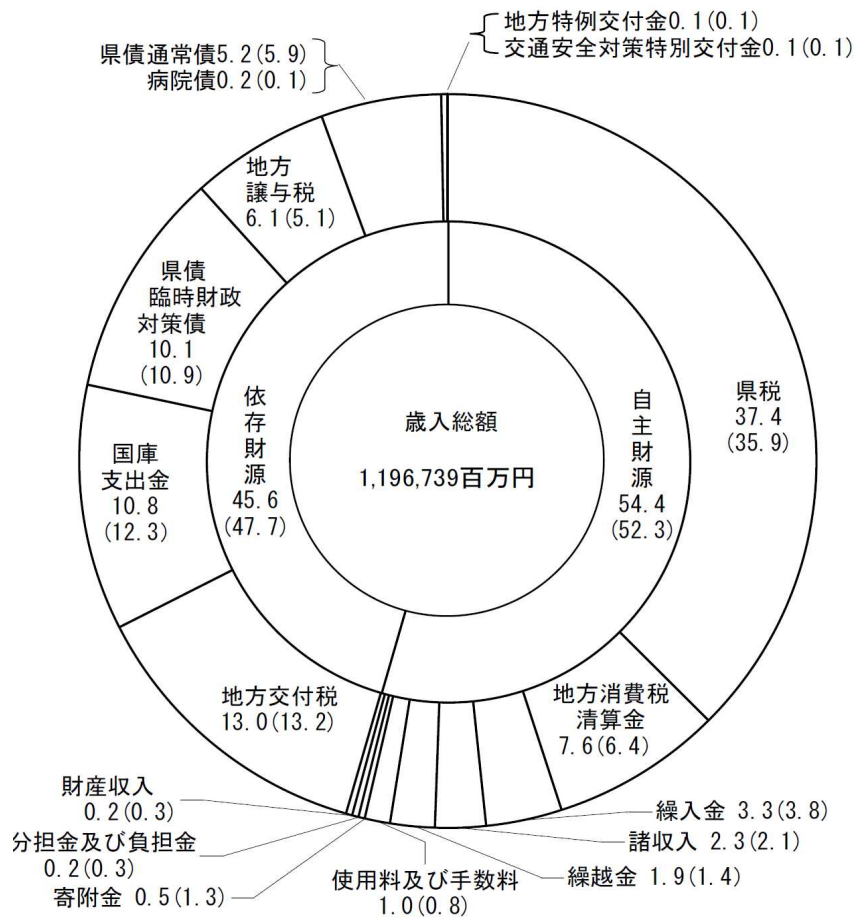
地方特例交付金0.1(0.1)
交通安全対策特別交付金0.1(0.1)

県債通常債5.2(5.9)
病院債0.2(0.1)

地方
譲与税
6.1(5.1)

県債
臨時財政
対策債
10.1
(10.9)

国庫
支出金
10.8
(12.3)

依
存
財
源
45.6
(47.7)

歳入総額
1,196,739百万円

自
主
財
源
54.4
(52.3)

県税
37.4
(35.9)

地方交付税
13.0(13.2)

地方消費税
清算金
7.6(6.4)

財産収入
0.2(0.3)

分担金及び負担金
0.2(0.3)

寄附金 0.5(1.3)

使用料及び手数料
1.0(0.8)

繰越金 1.9(1.4)

諸収入 2.3(2.1)

繰入金 3.3(3.8)